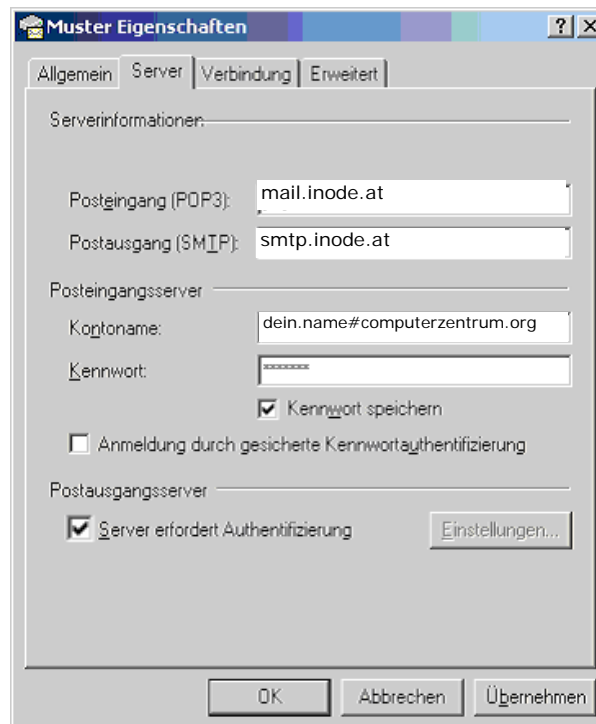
Muster Eigenschaften

? X

Allgemein | Server | Verbindung | Erweitert

Serverinformationen

Posteingang (POP3): mail.inode.at

Postausgang (SMTP): smtp.inode.at

Posteingangsserver

Kontoname: dein.name#computerzentrum.org

Kennwort: ********

Kennwort speichern

Anmeldung durch gesicherte Kennwortauthentifizierung

Postausgangsserver

Server erfordert Authentifizierung

Einstellungen...

OK | Abbrechen | Übernehmen